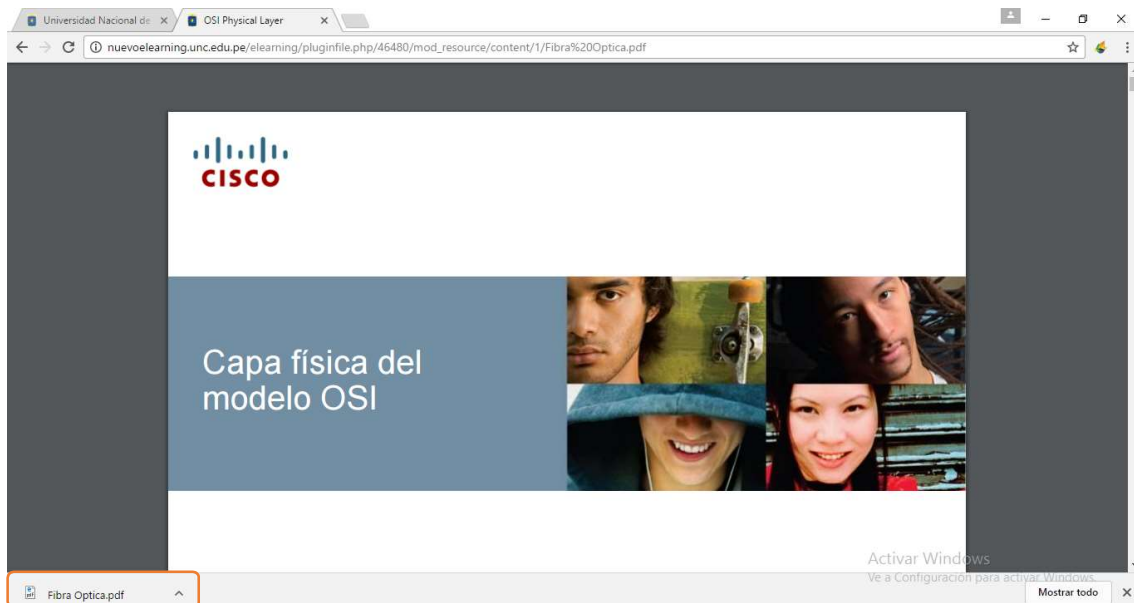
Universidad Nacional de ×
OSI Physical Layer ×

nuevoelearning.unc.edu.pe/elearning/pluginfile.php/46480/mod_resource/content/1/Fibra%20Optica.pdf

CISCO

Capa física del modelo OSI

Activar Windows
Ve a Configuración para activar Windows.

Fibra Optica.pdf

Mostrar todo